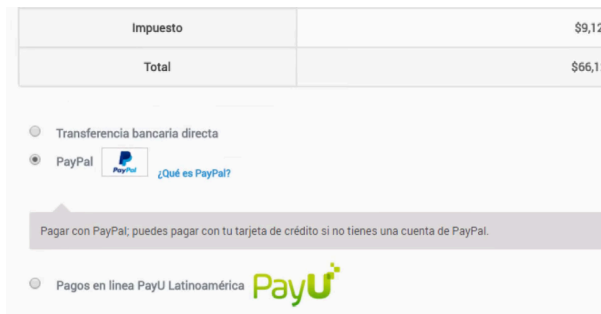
| Impuesto | $9,12 |
|---|---|
| Total | $66,1 |

Transferencia bancaria directa

PayPal PayPal ¿Qué es PayPal?

Pagar con PayPal; puedes pagar con tu tarjeta de crédito si no tienes una cuenta de PayPal.

Pagos en línea PayU Latinoamérica PayU